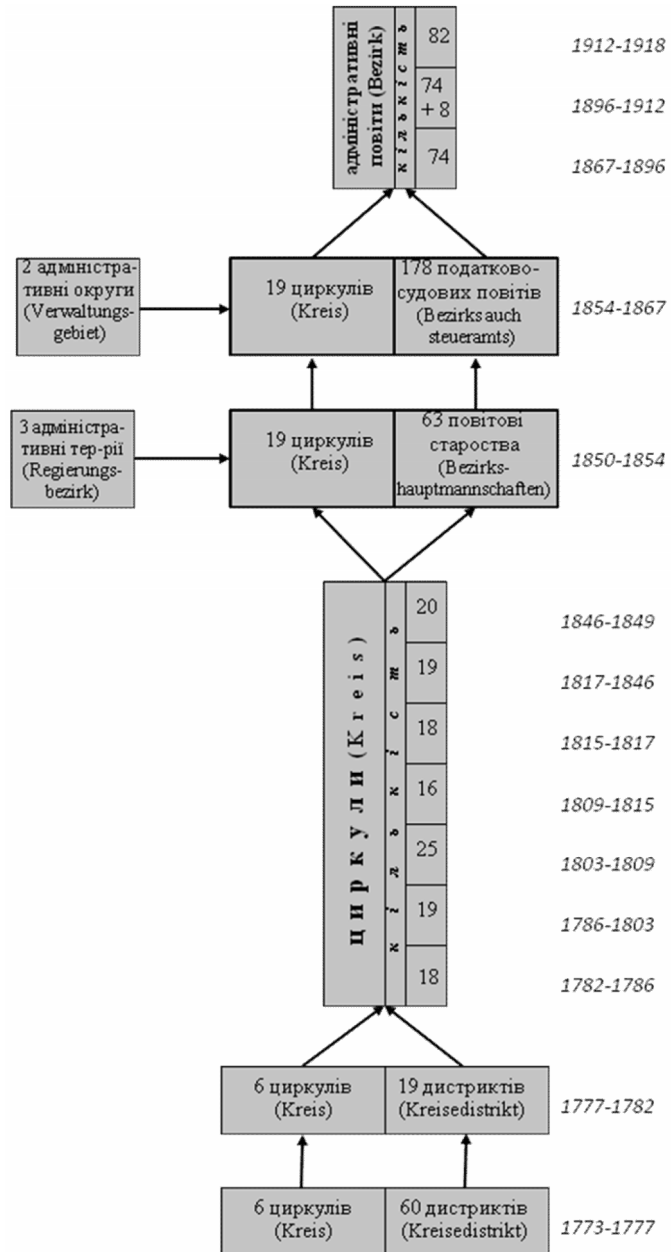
адміністративні повіти (Bezirk)

кількість

82

1912-1918

74 + 8

1896-1912

74

1867-1896

2 адміністративні округи (Verwaltungsgebiet)

19 циркулів (Kreis)

178 податково-судових повітів (Bezirks auch steueramts)

1854-1867

3 адміністративні тер-рії (Regierungsbezirk)

19 циркулів (Kreis)

63 повітові староства (Bezirkshauptmannschaften)

1850-1854

циркули (Kreis)

кількість

20

1846-1849

19

1817-1846

18

1815-1817

16

1809-1815

25

1803-1809

19

1786-1803

18

1782-1786

6 циркулів (Kreis)

19 дистриктів (Kreisedistrikt)

1777-1782

6 циркулів (Kreis)

60 дистриктів (Kreisedistrikt)

1773-1777